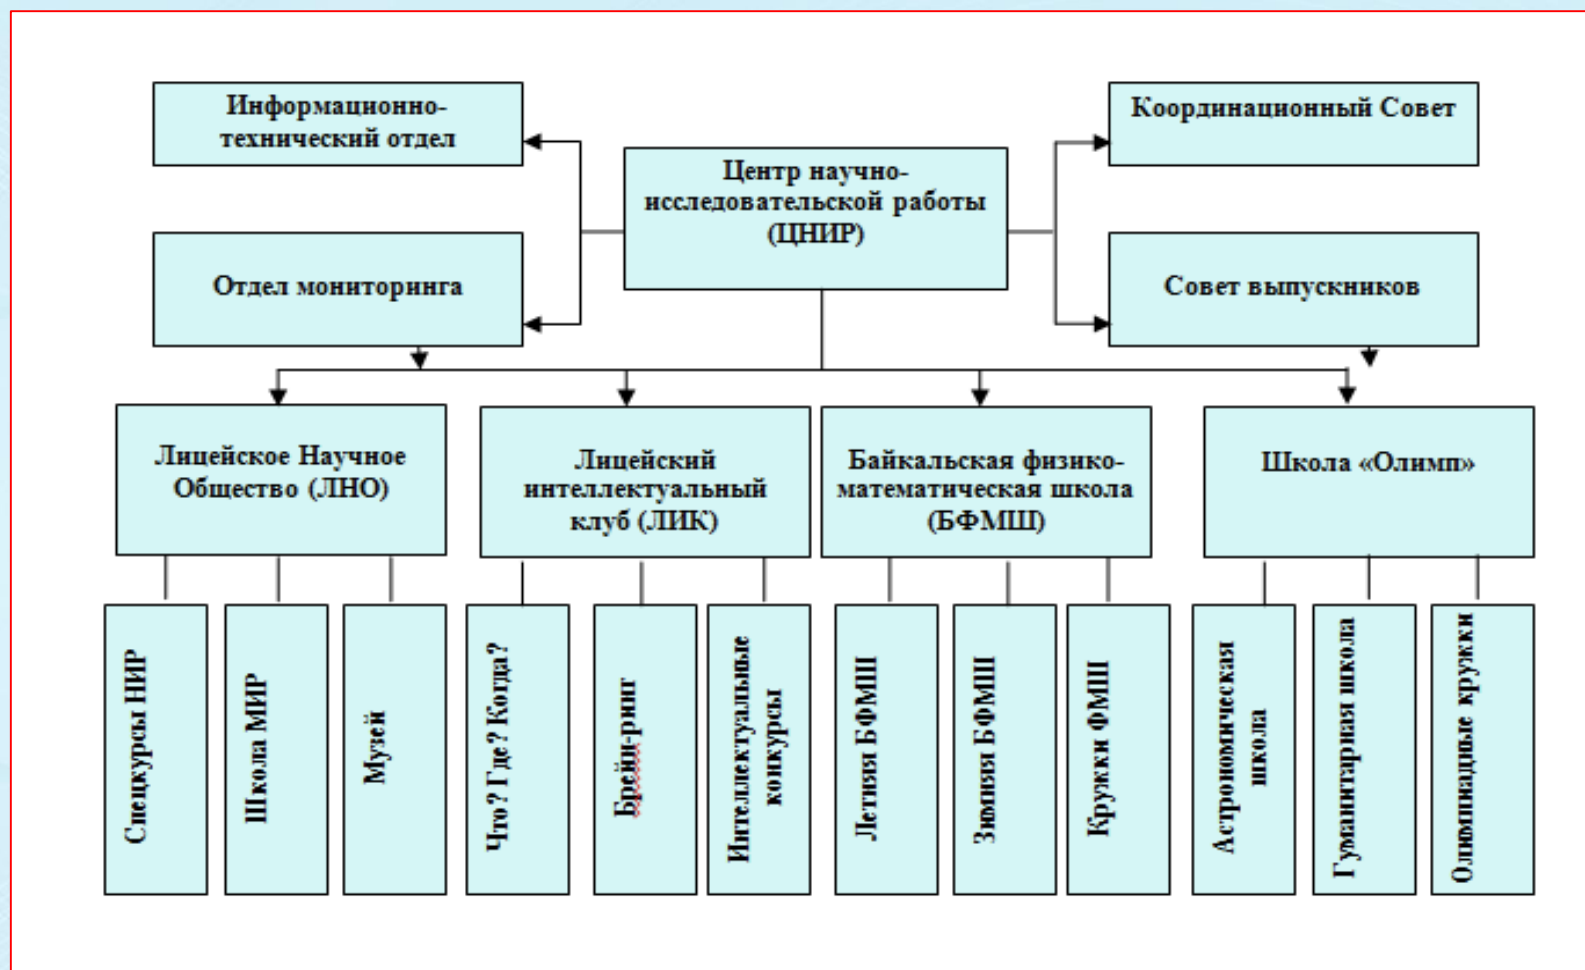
Информационно-технический отдел

Отдел мониторинга

Центр научно-исследовательской работы (ЦНИР)

Координационный Совет

Совет выпускников

Лицейское Научное Общество (ЛНО)

Лицейский интеллектуальный клуб (ЛИК)

Байкальская физико-математическая школа (БФМШ)

Школа «Олимп»

Спецкурсы НИР

Школа МИР

Музей

Что? Где? Когда?

Брейн-ринг

Интеллектуальные конкурсы

Летняя БФМШ

Зимняя БФМШ

Кружки ФМШ

Астрономическая школа

Гуманитарная школа

Олимпиадные кружки